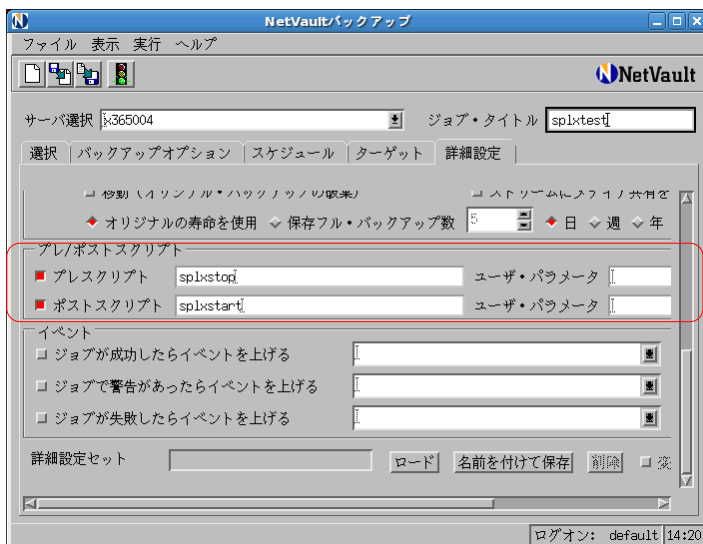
NetVaultバックアップ

ファイル 表示 実行 ヘルプ

NetVault

サーバ選択 x365004

ジョブ・タイトル splxtest

選択 | バックアップオプション | スケジュール | ターゲット | 詳細設定

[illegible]

オリジナルの寿命を使用 保存フル・バックアップ数 5 日 週 年

プレ/ポストスクリプト

プレスクリプト splxstop ユーザ・パラメータ

ポストスクリプト splxstart ユーザ・パラメータ

イベント

ジョブが成功したらイベントを上げる

ジョブで警告があったらイベントを上げる

ジョブが失敗したらイベントを上げる

詳細設定セット

ロード 名前を付けて保存 削除 変

ログオン: default 14:20